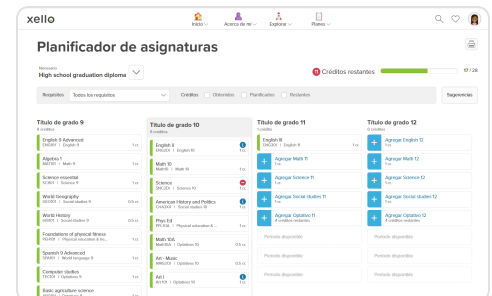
xello

Inicio | Acerca de mí | Explorar | Planes

Planificador de asignaturas

Necesario
High school graduation diploma

11 Créditos restantes
17 / 28

Requisitos: Todos los requisitos
Créditos: Obtenidos | Planificados | Restantes
Sugerencias

Título de grado 9
8 créditos

English 9 Advanced
ENG9A1 | English 9 | 1 cr.

Algebra 1
MAT101 | Math 9 | 1 cr.

Science essential
SCI9E1 | Science 9 | 1 cr.

World Geography
GEO101 | Social studies 9 | 0.5 cr.

World History
HIS101 | Social studies 9 | 0.5 cr.

Foundations of physical fitness
PED101 | Physical education & h... | 1 cr.

Spanish 9 Advanced
SPA9A1 | World language 9 | 1 cr.

Computer studies
TEC101 | Optatives 9 | 1 cr.

Basic agriculture science

Título de grado 10
8 créditos

English II
ENG201 | English 10 | 1 cr.

Math 10
Math10 | Math 10 | 1 cr.

Science
SNC101 | Science 10 | 1 cr.

American History and Politics
CHA2O1 | Social studies 10 | 1 cr.

Phys Ed
PPL1O1 | Physical education & h... | 1 cr.

Math 10A
Math10A | Optatives 10 | 0.5 cr.

Art - Music
AMU201 | Optatives 10 | 0.5 cr.

Art I
Art101 | Optatives 10 | 1 cr.

Título de grado 11
1 crédito

English III
ENG301 | English 11 | 1 cr.

Agregar Math 11
1 cr.

Agregar Science 11
1 cr.

Agregar Social studies 11
1 cr.

Agregar Optativa 11
4 créditos restantes

Período disponible

Período disponible

Período disponible

Período disponible

Título de grado 12
0 créditos

Agregar English 12
1 cr.

Agregar Math 12
1 cr.

Agregar Science 12
1 cr.

Agregar Social studies 12
1 cr.

Agregar Optativa 12
4 créditos restantes

Período disponible

Período disponible

Período disponible